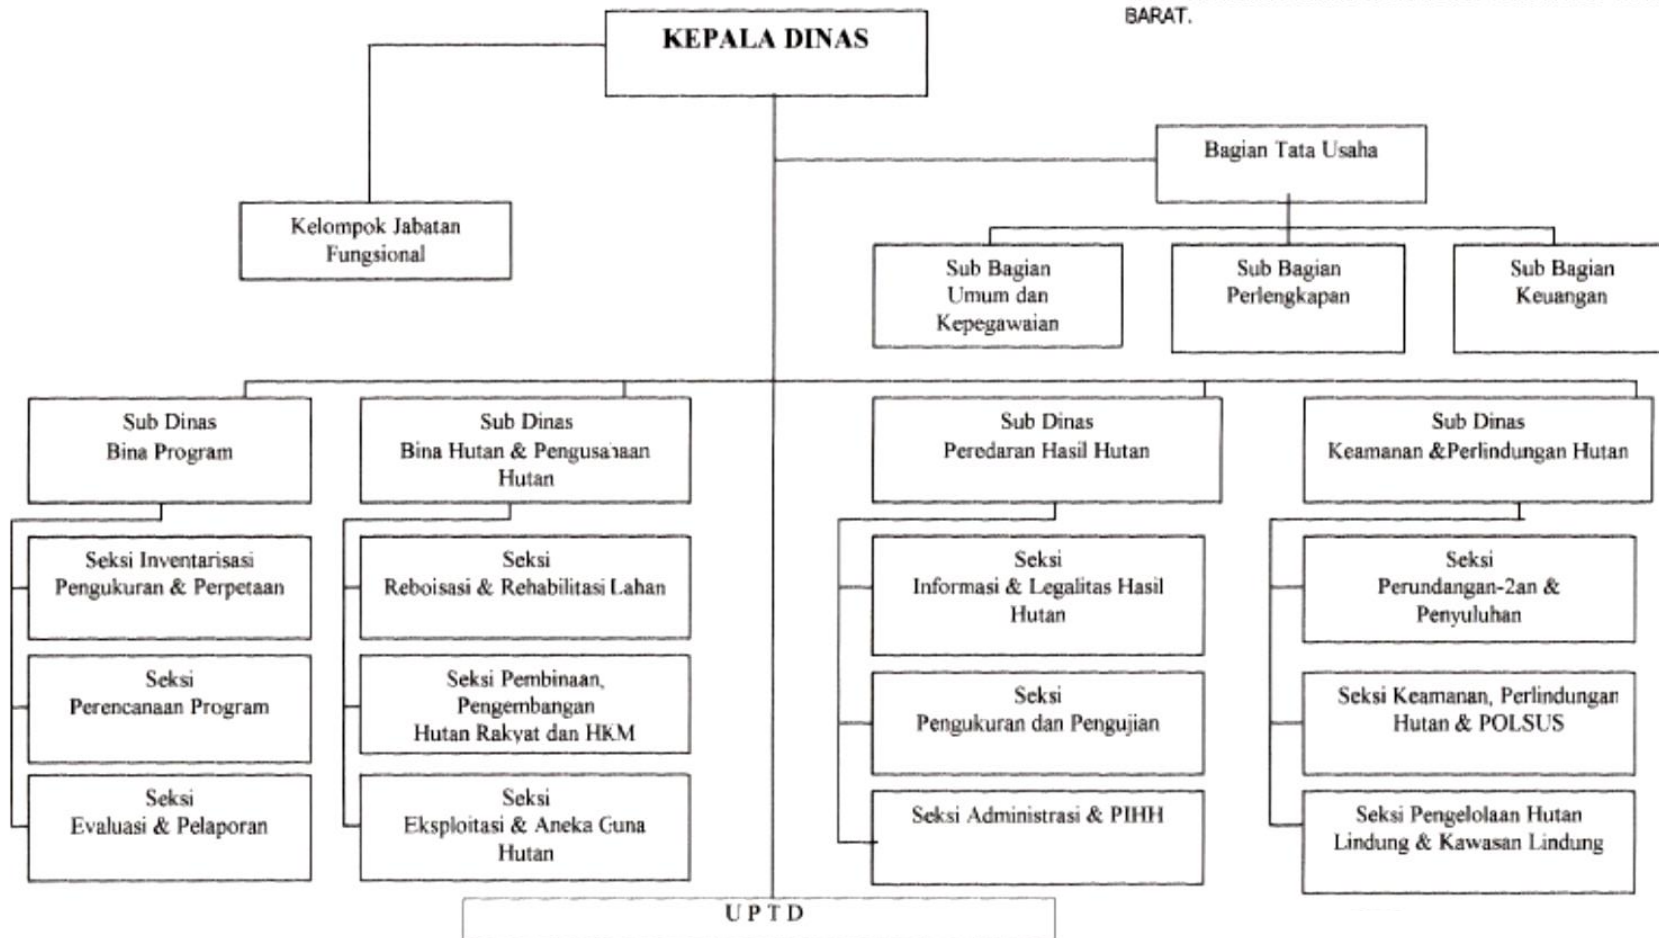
BARAT.

KEPALA DINAS

Bagian Tata Usaha

Kelompok Jabatan Fungsional

Sub Bagian Umum dan Kepegawaian

Sub Bagian Perlengkapan

Sub Bagian Keuangan

Sub Dinas Bina Program

Sub Dinas Bina Hutan & Pengusahaan Hutan

Sub Dinas Peredaran Hasil Hutan

Sub Dinas Keamanan &Perlindungan Hutan

Seksi Inventarisasi Pengukuran & Perpetaan

Seksi Perencanaan Program

Seksi Evaluasi & Pelaporan

Seksi Reboisasi & Rehabilitasi Lahan

Seksi Pembinaan, Pengembangan Hutan Rakyat dan HKM

Seksi Eksploitasi & Aneka Guna Hutan

Seksi Informasi & Legalitas Hasil Hutan

Seksi Pengukuran dan Pengujian

Seksi Administrasi & PIHH

Seksi Perundangan-2an & Penyuluhan

Seksi Keamanan, Perlindungan Hutan & POLSUS

Seksi Pengelolaan Hutan Lindung & Kawasan Lindung

U P T D